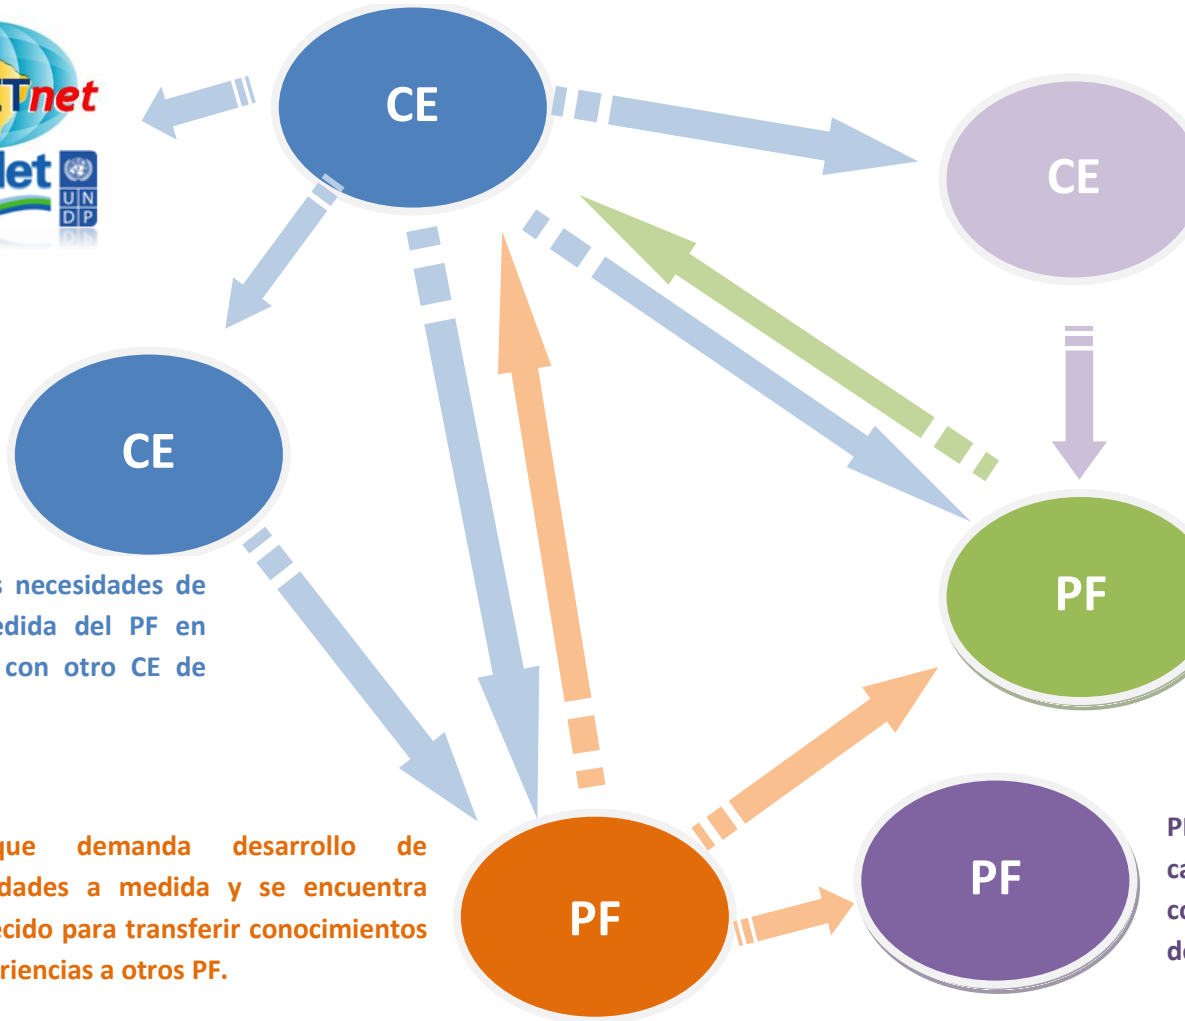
Tnet

let

UN
DP

CE

CE

CE

PF

PF

PF

s necesidades de edida del PF en con otro CE de

que demanda desarrollo de dades a medida y se encuentra ecido para transferir conocimientos riencias a otros PF.

Pl
ca
co
de